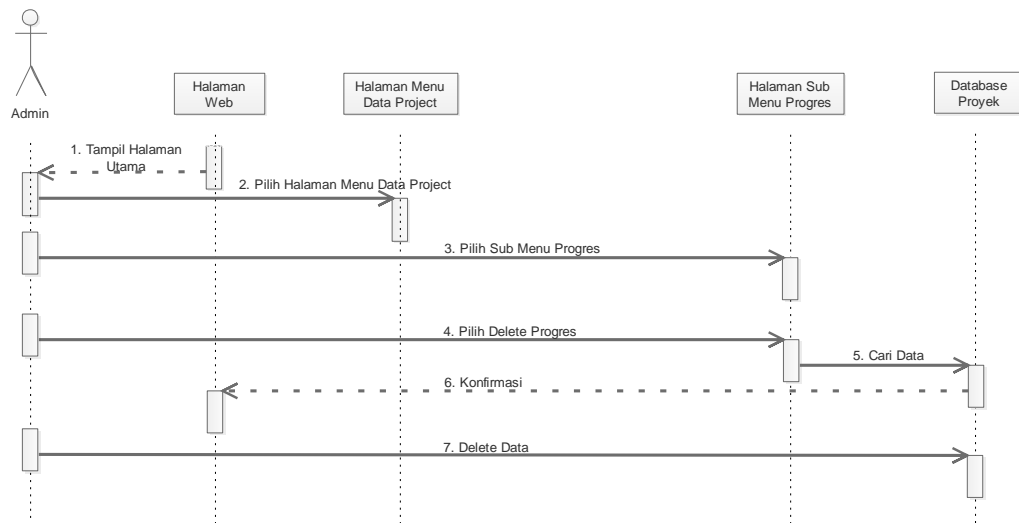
Admin

Halaman Web

Halaman Menu Data Project

Halaman Sub Menu Progres

Database Proyek

1. Tampil Halaman Utama

2. Pilih Halaman Menu Data Project

3. Pilih Sub Menu Progres

4. Pilih Delete Progres

5. Cari Data

6. Konfirmasi

7. Delete Data